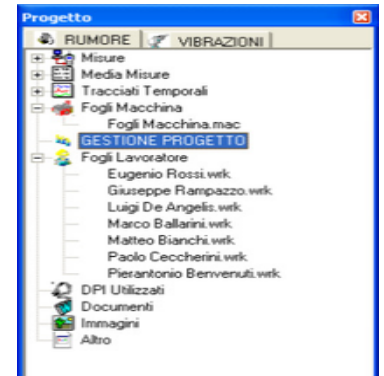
Progetto

RUMORE | VIBRAZIONI

Misure
Media Misure
Tracciati Temporali
Fogli Macchina
Fogli Macchina.mac
GESTIONE PROGETTO
Fogli Lavoratore
Eugenio Rossi.wrk
Giuseppe Rampazzo.wrk
Luigi De Angelis.wrk
Marco Ballarini.wrk
Matteo Bianchi.wrk
Paolo Ceccherini.wrk
Pierantonio Benvenuti.wrk
DPI Utilizzati
Documenti
Immagini
Altro